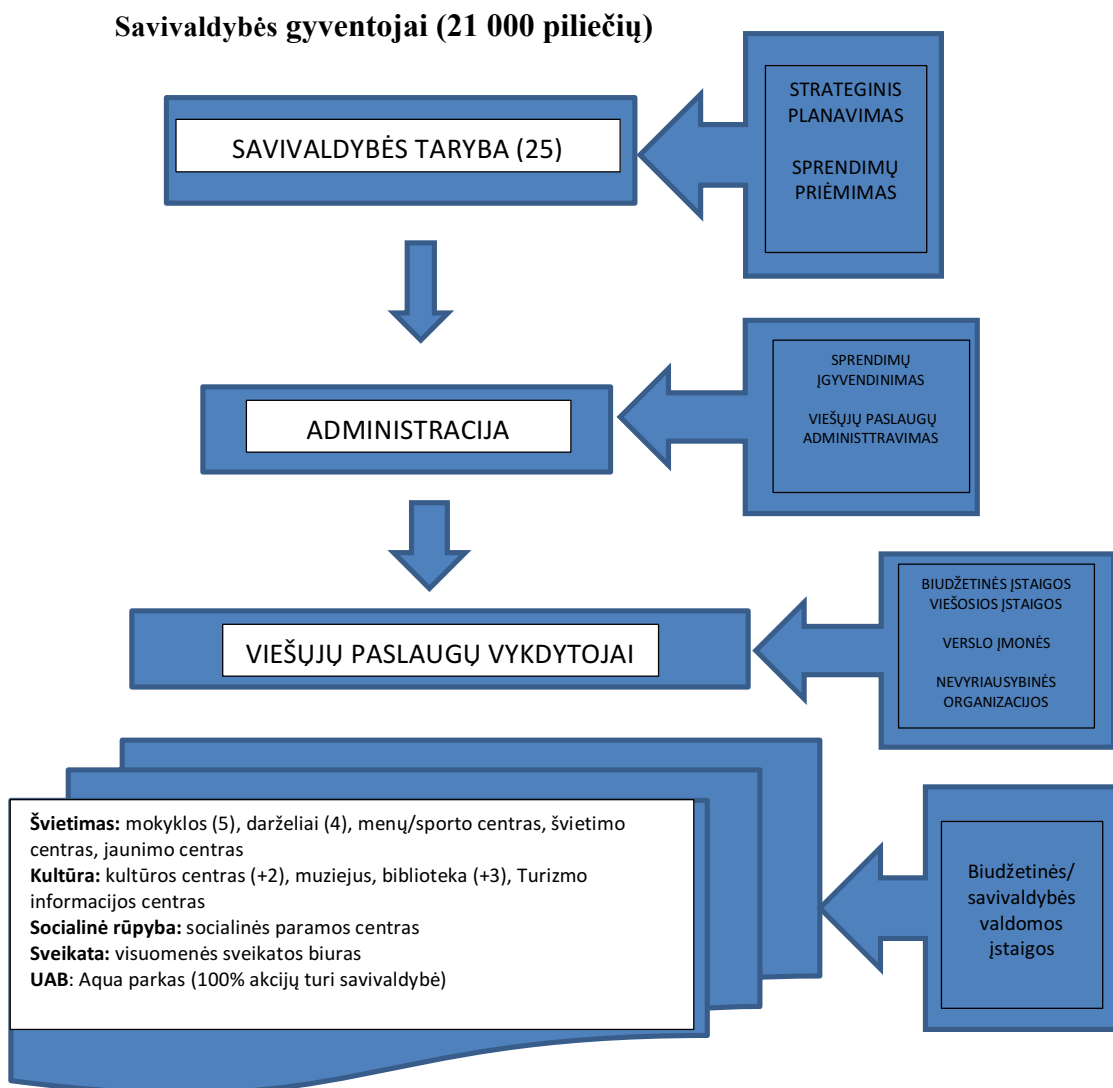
Savivaldybės gyventojai (21 000 piliečių)

SAVIVALDYBĖS TARYBA (25)

STRATEGINIS PLANAVIMAS

SPRENDIMŲ PRIĖMIMAS

ADMINISTRACIJA

SPRENDIMŲ ĮGYVENDINIMAS

VIEŠŲJŲ PASLAUGŲ ADMINISTTRAVIMAS

VIEŠŲJŲ PASLAUGŲ VYKDYTOJAI

BIUDŽETINĖS ĮSTAIGOS
VIEŠOSIOS ĮSTAIGOS

VERSLO ĮMONĖS

NEVYRIAUSYBINĖS ORGANIZACIJOS

**Švietimas:** mokyklos (5), darželiai (4), menų/sporto centras, švietimo centras, jaunimo centras
**Kultūra:** kultūros centras (+2), muziejus, biblioteka (+3), Turizmo informacijos centras
**Socialinė rūpyba:** socialinės paramos centras
**Sveikata:** visuomenės sveikatos biuras
**UAB**: Aqua parkas (100% akcijų turi savivaldybė)

Biudžetinės/ savivaldybės valdomos įstaigos